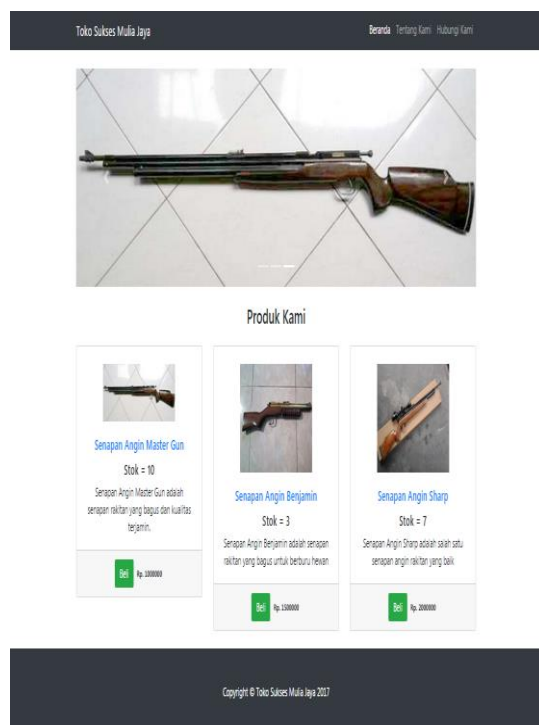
Toko Sukses Mulia Jaya

Beranda Tentang Kami Hubungi Kami

Produk Kami

Senapan Angin Master Gun

Stok = 10

Senapan Angin Master Gun adalah senapan rakitan yang bagus dan kualitas terjamin.

Beli Rp. 1000000

Senapan Angin Benjamin

Stok = 3

Senapan Angin Benjamin adalah senapan rakitan yang bagus untuk berburu hewan

Beli Rp. 1500000

Senapan Angin Sharp

Stok = 7

Senapan Angin Sharp adalah salah satu senapan angin rakitan yang baik

Beli Rp. 2000000

Copyright © Toko Sukses Mulia Jaya 2017